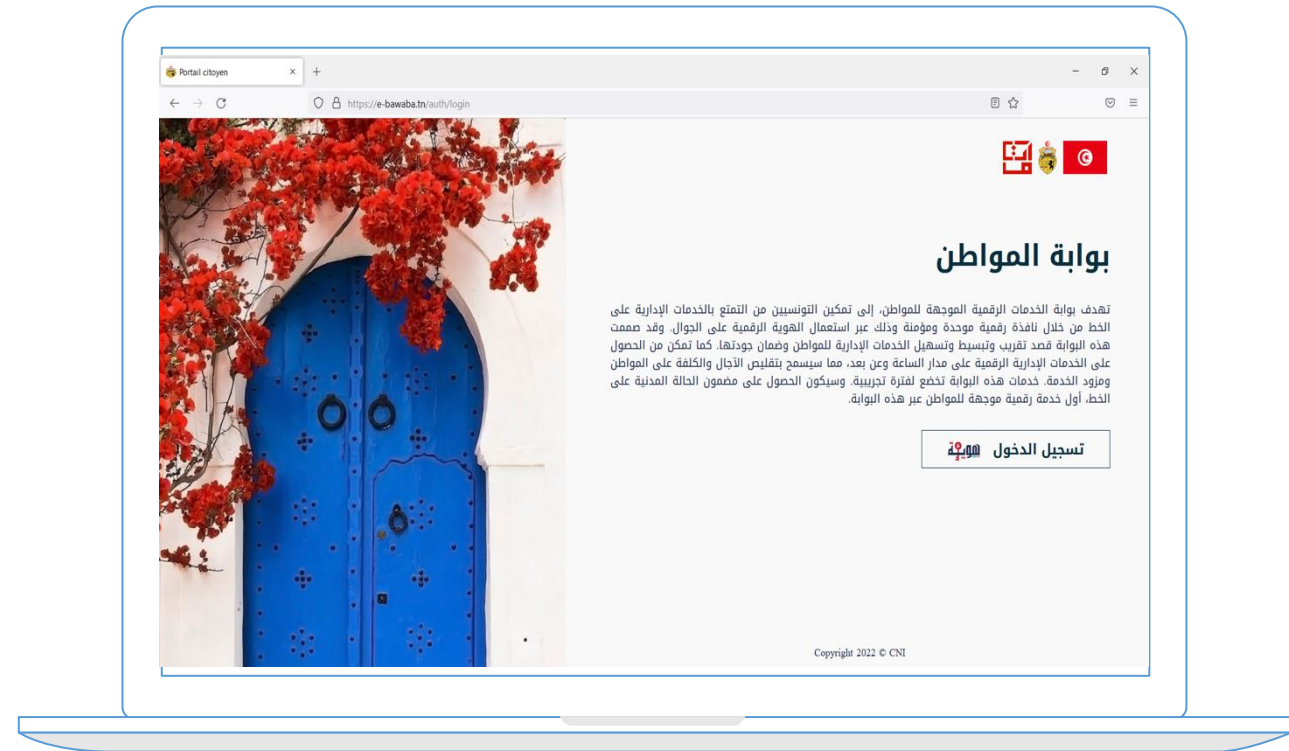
Portail citoyen

https://e-bawaba.tn/auth/login

بوابة المواطن

تهدف بوابة الخدمات الرقمية الموجهة للمواطن، إلى تمكين التونسيين من التمتع بالخدمات الإدارية على الخط من خلال نافذة رقمية موحدة ومؤمنة وذلك عبر استعمال الهوية الرقمية على الجوال. وقد صممت هذه البوابة قصد تقريب وتبسيط وتسهيل الخدمات الإدارية للمواطن وضمان جودتها. كما تمكن من الحصول على الخدمات الإدارية الرقمية على مدار الساعة وعن بعد، مما سيسمح بتقليص الآجال والكلفة على المواطن ومزود الخدمة. خدمات هذه البوابة تخضع لفترة تجريبية. وسيكون الحصول على مضمون الحالة المدنية على الخط، أول خدمة رقمية موجهة للمواطن عبر هذه البوابة.

تسجيل الدخول هويتي

Copyright 2022 © CNI